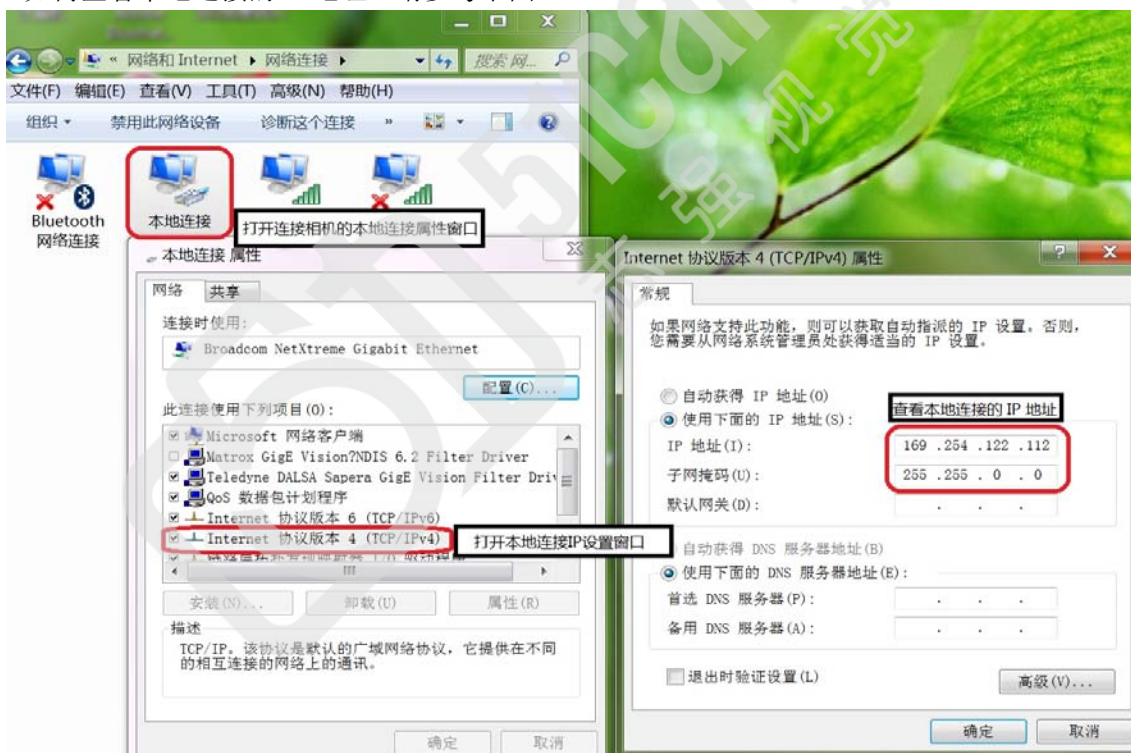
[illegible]

« 网络和 Internet ▸ 网络连接 ▸ 搜索 网...

文件(F) 编辑(E) 查看(V) 工具(T) 高级(N) 帮助(H)

组织 ▾ 禁用此网络设备 诊断这个连接 »

Bluetooth 网络连接

本地连接

打开连接相机的本地连接属性窗口

本地连接 属性

网络 共享

连接时使用:

Broadcom NetXtreme Gigabit Ethernet

配置(C)...

此连接使用下列项目(O):

Microsoft 网络客户端

Matrox GigE Vision?NDIS 6.2 Filter Driver

Teledyne DALSA Sapera GigE Vision Filter Driv

QoS 数据包计划程序

Internet 协议版本 6 (TCP/IPv6)

Internet 协议版本 4 (TCP/IPv4)

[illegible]

打开本地连接IP设置窗口

安装(N)... 卸载(U) 属性(R)

描述

TCP/IP。该协议是默认的广域网络协议，它提供在不同的相互连接的网络上的通讯。

确定 取消

Internet 协议版本 4 (TCP/IPv4) 属性

常规

如果网络支持此功能，则可以获取自动指派的 IP 设置。否则，您需要从网络系统管理员处获得适当的 IP 设置。

自动获得 IP 地址(O)

使用下面的 IP 地址(S):

查看本地连接的 IP 地址

IP 地址(I): 169 .254 .122 .112

子网掩码(U): 255 .255 . 0 . 0

默认网关(D): . . .

自动获得 DNS 服务器地址(B)

使用下面的 DNS 服务器地址(E):

首选 DNS 服务器(P): . . .

备用 DNS 服务器(A): . . .

退出时验证设置(L)

高级(V)...

确定 取消